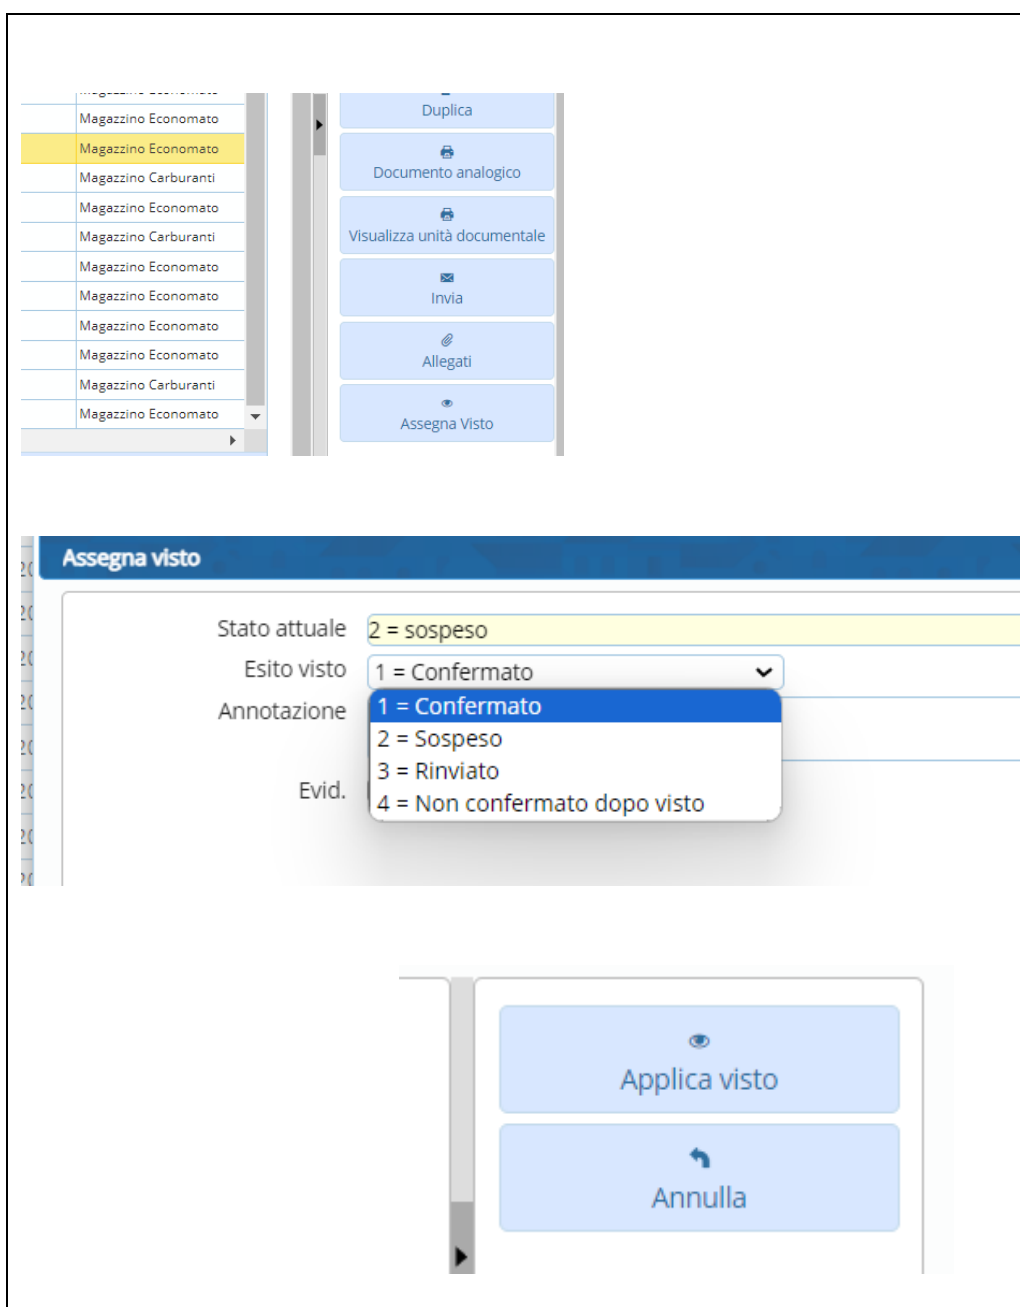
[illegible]
Magazzino Economato
Magazzino Economato
Magazzino Carburanti
Magazzino Economato
Magazzino Carburanti
Magazzino Economato
Magazzino Economato
Magazzino Economato
Magazzino Economato
Magazzino Carburanti
Magazzino Economato

Duplica
Documento analogico
Visualizza unità documentale
Invia
Allegati
Assegna Visto

Assegna visto

Stato attuale 2 = sospeso
Esito visto 1 = Confermato
Annotazione
Evid.

1 = Confermato
2 = Sospeso
3 = Rinviato
4 = Non confermato dopo visto

Applica visto
Annulla